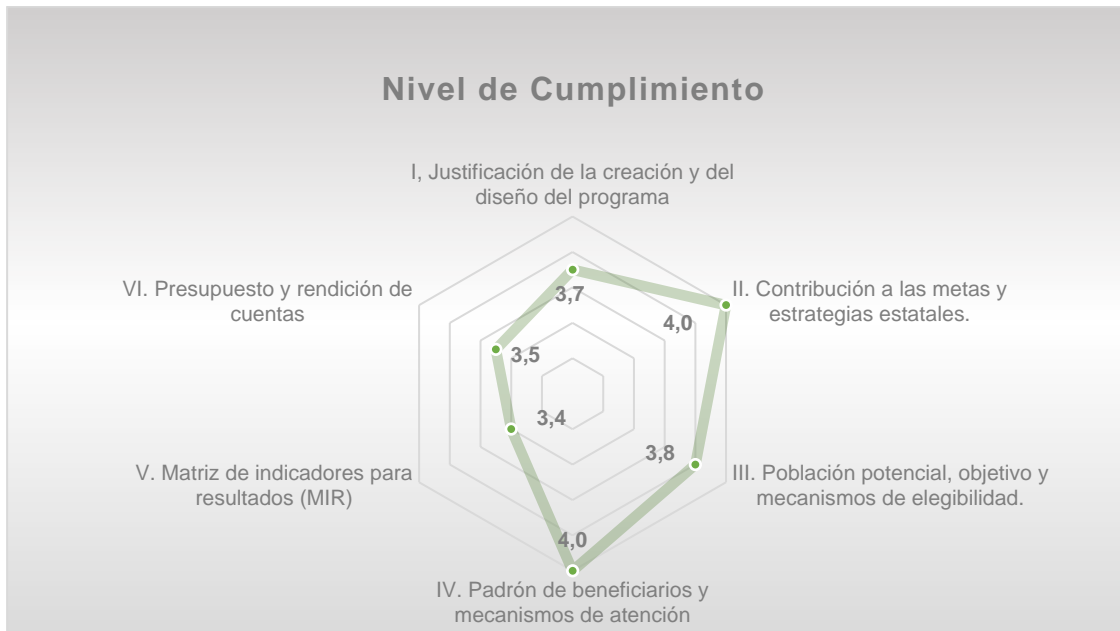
Nivel de Cumplimiento

I, Justificación de la creación y del diseño del programa

3,7

II. Contribución a las metas y estrategias estatales.

4,0

III. Población potencial, objetivo y mecanismos de elegibilidad.

3,8

IV. Padrón de beneficiarios y mecanismos de atención

4,0

V. Matriz de indicadores para resultados (MIR)

3,4

VI. Presupuesto y rendición de cuentas

3,5